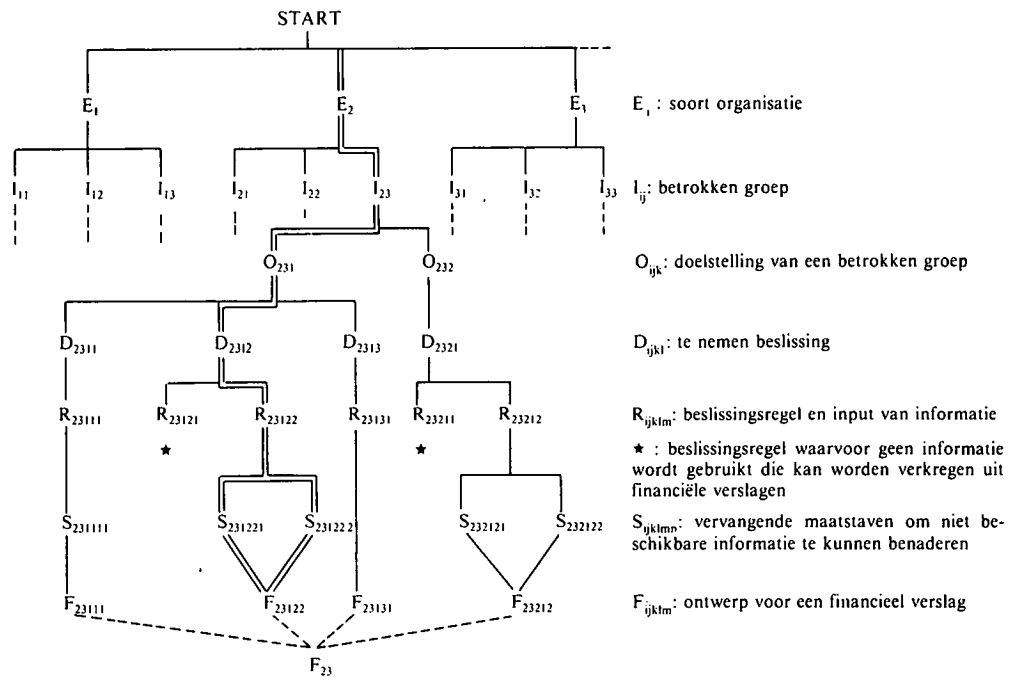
START

$E_1$

$E_2$

$E_3$

$E_i$ : soort organisatie

$I_{11}$ $I_{12}$ $I_{13}$ $I_{21}$ $I_{22}$ $I_{23}$ $I_{31}$ $I_{32}$ $I_{33}$

$I_{ij}$: betrokken groep

$O_{231}$ $O_{232}$

$O_{ijk}$: doelstelling van een betrokken groep

$D_{2311}$ $D_{2312}$ $D_{2313}$ $D_{2321}$

$D_{ijkl}$: te nemen beslissing

$R_{23111}$ $R_{23121}$ $R_{23122}$ $R_{23131}$ $R_{23211}$ $R_{23212}$

$R_{ijklm}$: beslissingsregel en input van informatie

★ ★

★ : beslissingsregel waarvoor geen informatie wordt gebruikt die kan worden verkregen uit financiële verslagen

$S_{231111}$ $S_{231221}$ $S_{231222}$ $S_{232121}$ $S_{232122}$

$S_{ijklmn}$: vervangende maatstaven om niet beschikbare informatie te kunnen benaderen

$F_{23111}$ $F_{23122}$ $F_{23131}$ $F_{23212}$

$F_{ijklm}$: ontwerp voor een financieel verslag

$F_{23}$